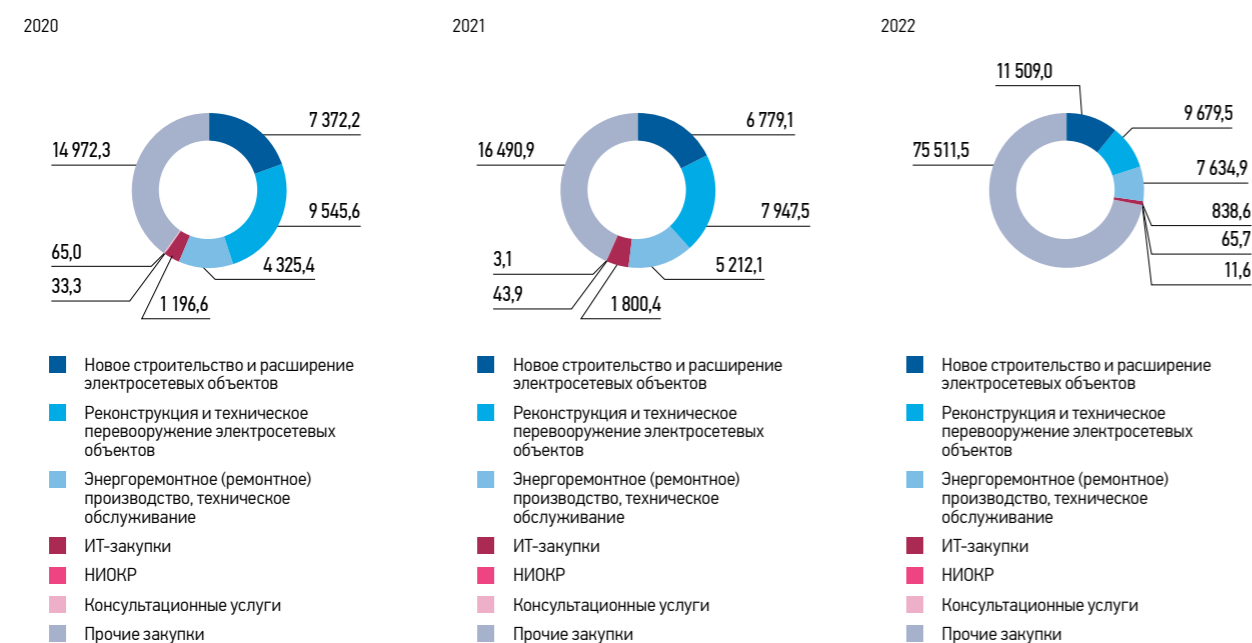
2020

7 372,2
9 545,6
4 325,4
1 196,6
33,3
65,0
14 972,3

Новое строительство и расширение электросетевых объектов
Реконструкция и техническое перевооружение электросетевых объектов
Энергоремонтное (ремонтное) производство, техническое обслуживание
ИТ-закупки
НИОКР
Консультационные услуги
Прочие закупки

2021

6 779,1
7 947,5
5 212,1
1 800,4
43,9
3,1
16 490,9

Новое строительство и расширение электросетевых объектов
Реконструкция и техническое перевооружение электросетевых объектов
Энергоремонтное (ремонтное) производство, техническое обслуживание
ИТ-закупки
НИОКР
Консультационные услуги
Прочие закупки

2022

11 509,0
9 679,5
7 634,9
838,6
65,7
11,6
75 511,5

Новое строительство и расширение электросетевых объектов
Реконструкция и техническое перевооружение электросетевых объектов
Энергоремонтное (ремонтное) производство, техническое обслуживание
ИТ-закупки
НИОКР
Консультационные услуги
Прочие закупки